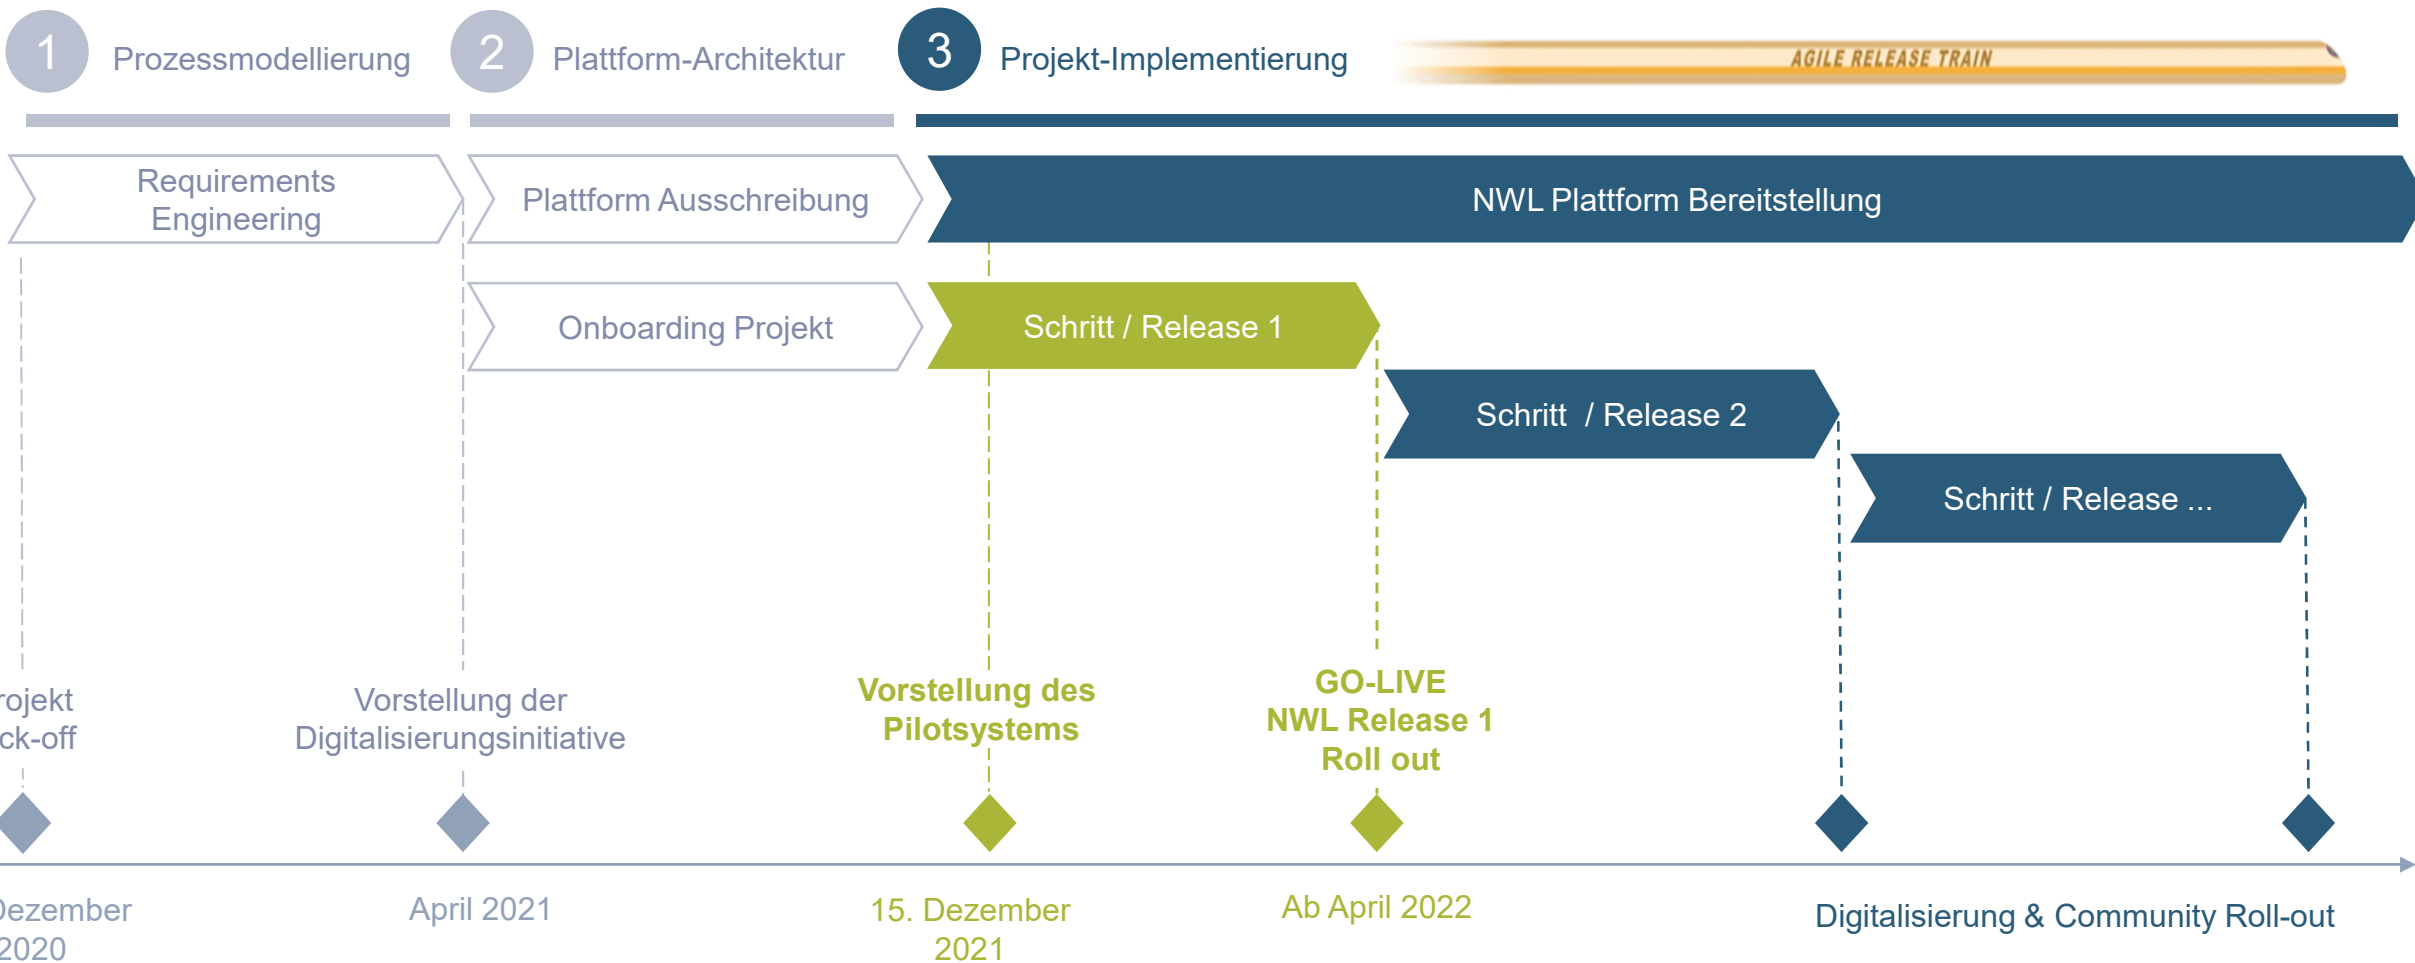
1 Prozessmodellierung

2 Plattform-Architektur

3 Projekt-Implementierung

AGILE RELEASE TRAIN

Requirements Engineering

Plattform Ausschreibung

NWL Plattform Bereitstellung

Onboarding Projekt

Schritt / Release 1

Schritt / Release 2

Schritt / Release ...

rojekt ck-off

Vorstellung der Digitalisierungsinitiative

Vorstellung des Pilotsystems

GO-LIVE NWL Release 1 Roll out

Dezember 2020

April 2021

15. Dezember 2021

Ab April 2022

Digitalisierung & Community Roll-out